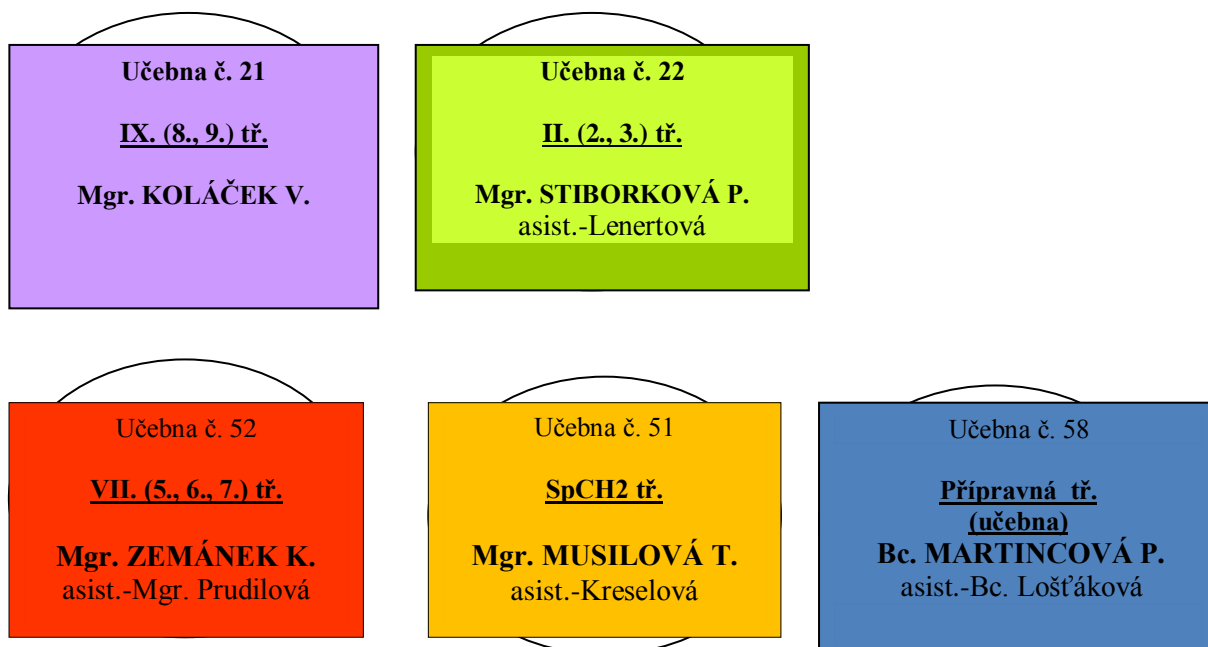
Učebna č. 21

IX. (8., 9.) tř.

Mgr. KOLÁČEK V.

Učebna č. 22

II. (2., 3.) tř.

Mgr. STIBORKOVÁ P.
asist.-Lenertová

Učebna č. 52

VII. (5., 6., 7.) tř.

Mgr. ZEMÁNEK K.
asist.-Mgr. Prudilová

Učebna č. 51

SpCH2 tř.

Mgr. MUSILOVÁ T.
asist.-Kreselová

Učebna č. 58

Přípravná tř.
(učebna)
Bc. MARTINCOVÁ P.
asist.-Bc. Lošťáková